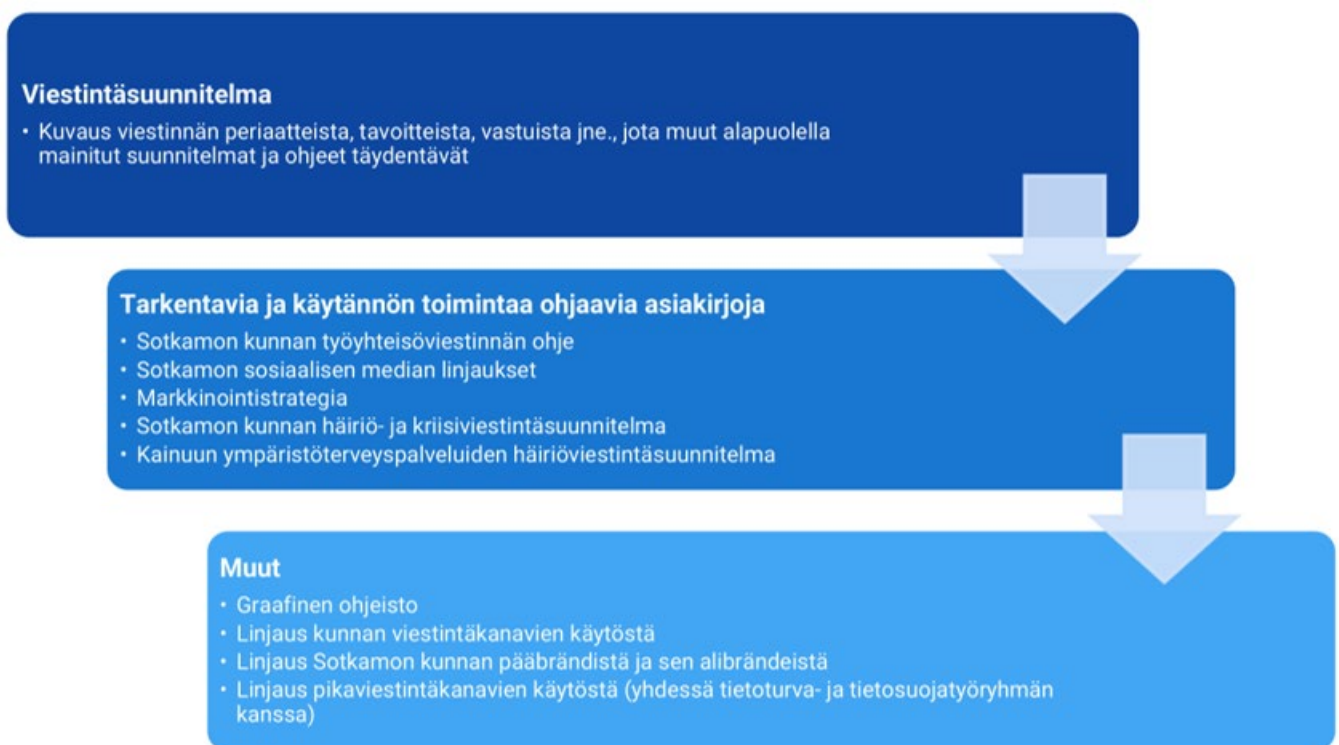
Viestintäsuunnitelma

- Kuvaus viestinnän periaatteista, tavoitteista, vastuista jne., jota muut alapuolella mainitut suunnitelmat ja ohjeet täydentävät

Tarkentavia ja käytännön toimintaa ohjaavia asiakirjoja

- Sotkamon kunnan työyhteisöviestinnän ohje
- Sotkamon sosiaalisen median linjaukset
- Markkinointistrategia
- Sotkamon kunnan häiriö- ja kriisiviestintäsuunnitelma
- Kainuun ympäristöterveyspalveluiden häiriöviestintäsuunnitelma

Muut

- Graafinen ohjeisto
- Linjaus kunnan viestintäkanavien käytöstä
- Linjaus Sotkamon kunnan pääbrändistä ja sen alibrändeistä
- Linjaus pikaviestintäkanavien käytöstä (yhdessä tietoturva- ja tietosuojatyöryhmän kanssa)